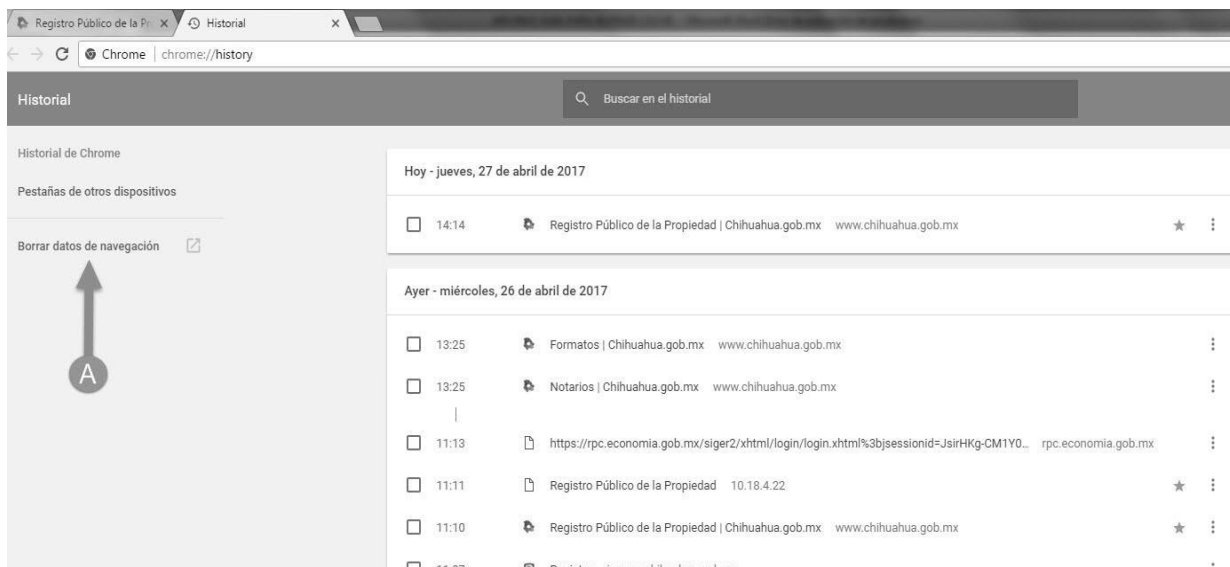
Registro Público de la Pr ×   Historial ×

Chrome | chrome://history

Historial

Buscar en el historial

Historial de Chrome

Pestañas de otros dispositivos

Borrar datos de navegación

A

Hoy - jueves, 27 de abril de 2017

14:14 Registro Público de la Propiedad | Chihuahua.gob.mx www.chihuahua.gob.mx

Ayer - miércoles, 26 de abril de 2017

13:25 Formatos | Chihuahua.gob.mx www.chihuahua.gob.mx

13:25 Notarios | Chihuahua.gob.mx www.chihuahua.gob.mx

11:13 https://rpc.economia.gob.mx/siger2/xhtml/login/login.xhtml%3bjsessionid=JsirHKg-CM1Y0... rpc.economia.gob.mx

11:11 Registro Público de la Propiedad 10.18.4.22

11:10 Registro Público de la Propiedad | Chihuahua.gob.mx www.chihuahua.gob.mx

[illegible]